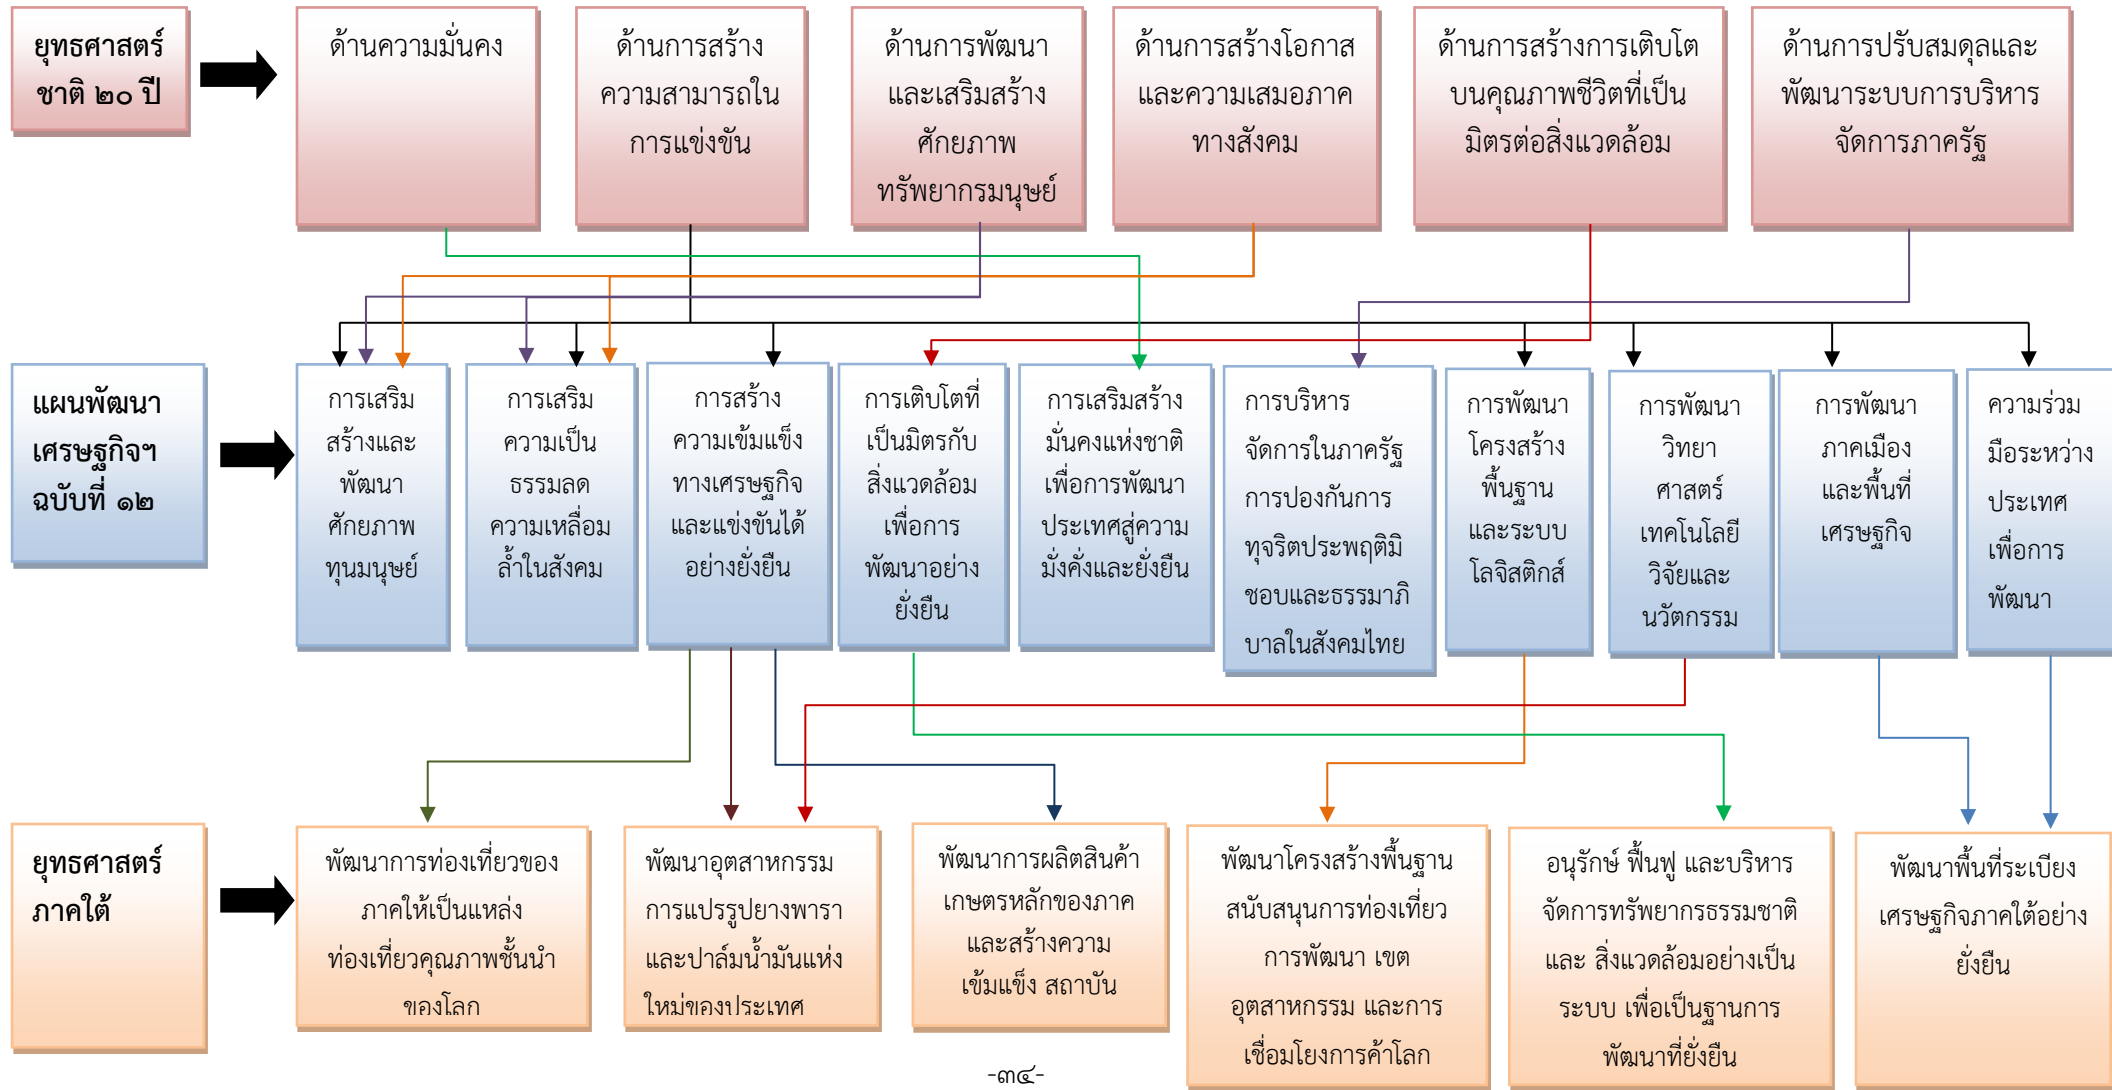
ยุทธศาสตร์ชาติ ๒๐ ปี

ด้านความมั่นคง

ด้านการสร้างความสามารถในการแข่งขัน

ด้านการพัฒนาและเสริมสร้างศักยภาพทรัพยากรมนุษย์

ด้านการสร้างโอกาสและความเสมอภาคทางสังคม

ด้านการสร้างการเติบโตบนคุณภาพชีวิตที่เป็นมิตรต่อสิ่งแวดล้อม

ด้านการปรับสมดุลและพัฒนาระบบการบริหารจัดการภาครัฐ

แผนพัฒนาเศรษฐกิจฯ ฉบับที่ ๑๒

การเสริมสร้างและพัฒนาศักยภาพทุนมนุษย์

การเสริมความเป็นธรรมลดความเหลื่อมล้ำในสังคม

การสร้างความเข้มแข็งทางเศรษฐกิจและแข่งขันได้อย่างยั่งยืน

การเติบโตที่เป็นมิตรกับสิ่งแวดล้อมเพื่อการพัฒนาอย่างยั่งยืน

การเสริมสร้างมั่นคงแห่งชาติเพื่อการพัฒนาประเทศสู่ความมั่งคั่งและยั่งยืน

การบริหารจัดการในภาครัฐ การป้องกันการทุจริตประพฤติมิชอบและธรรมาภิบาลในสังคมไทย

การพัฒนาโครงสร้างพื้นฐานและระบบโลจิสติกส์

การพัฒนาวิทยาศาสตร์ เทคโนโลยี วิจัยและนวัตกรรม

การพัฒนาภาคเมืองและพื้นที่เศรษฐกิจ

ความร่วมมือระหว่างประเทศเพื่อการพัฒนา

ยุทธศาสตร์ภาคใต้

พัฒนาการท่องเที่ยวของภาคใต้เป็นแหล่งท่องเที่ยวคุณภาพชั้นนำของโลก

พัฒนาอุตสาหกรรมการแปรรูปยางพาราและปาล์มน้ำมันแห่งใหม่ของประเทศ

พัฒนาการผลิตสินค้าเกษตรหลักของภาคและสร้างความเข้มแข็ง สถาบัน

พัฒนาโครงสร้างพื้นฐานสนับสนุนการท่องเที่ยว การพัฒนา เขตอุตสาหกรรม และการเชื่อมโยงการค้าโลก

อนุรักษ์ ฟื้นฟู และบริหารจัดการทรัพยากรธรรมชาติ และ สิ่งแวดล้อมอย่างเป็นระบบ เพื่อเป็นฐานการพัฒนาที่ยั่งยืน

พัฒนาพื้นที่ระเบียงเศรษฐกิจภาคใต้อย่างยั่งยืน

-๓๔-